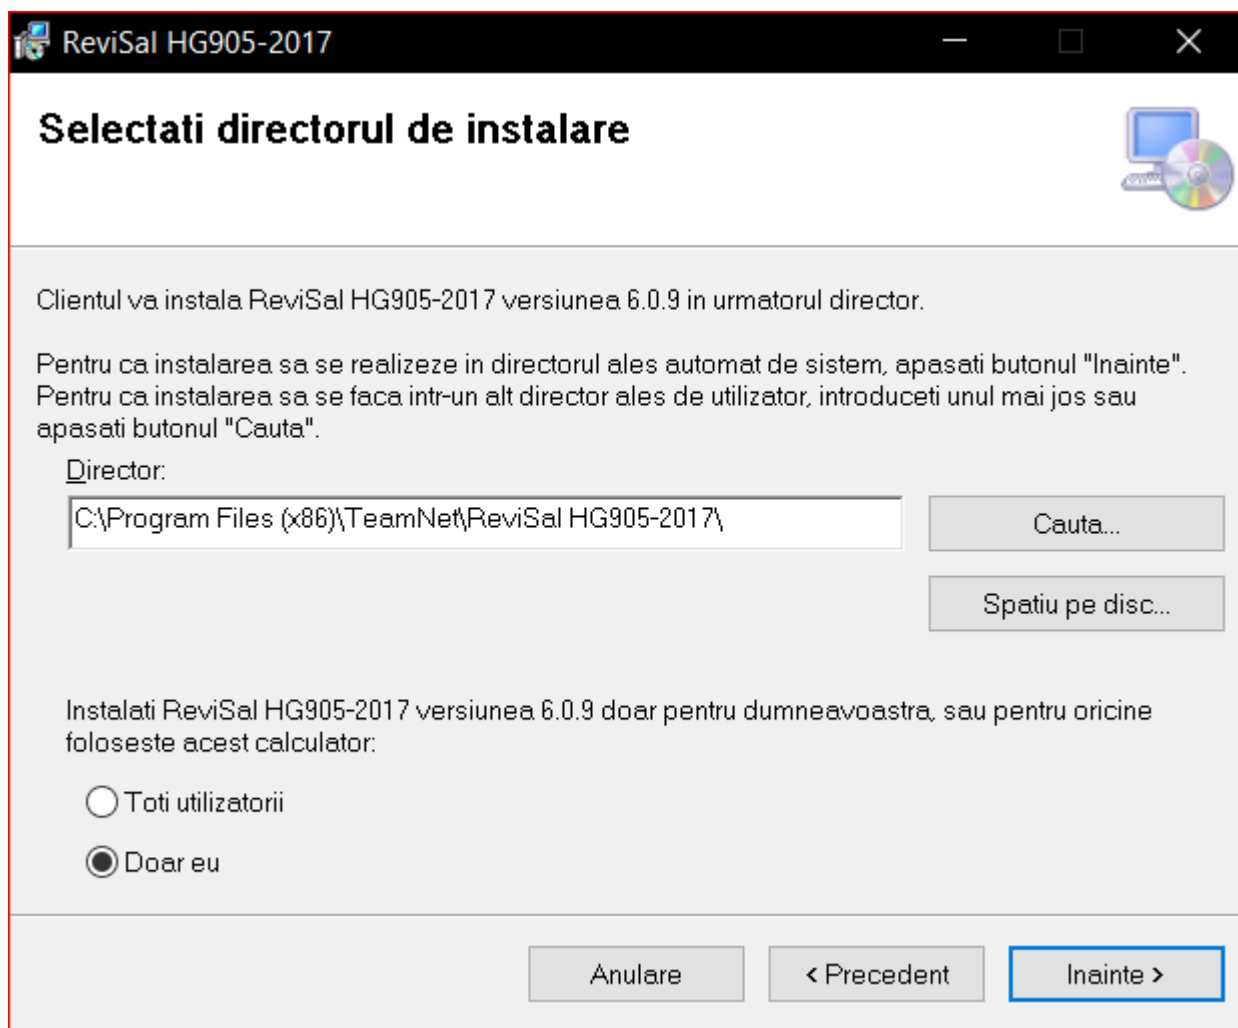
ReviSal HG905-2017

Selectati directorul de instalare

Clientul va instala ReviSal HG905-2017 versiunea 6.0.9 in urmatorul director.

Pentru ca instalarea sa se realizeze in directorul ales automat de sistem, apasati butonul "Inainte". Pentru ca instalarea sa se faca intr-un alt director ales de utilizator, introduceti unul mai jos sau apasati butonul "Cauta".

Director:

C:\Program Files (x86)\TeamNet\ReviSal HG905-2017\

Cauta...

Spatiu pe disc...

Instalati ReviSal HG905-2017 versiunea 6.0.9 doar pentru dumneavoastra, sau pentru oricine foloseste acest calculator:

Toti utilizatorii

Doar eu

Anulare

< Precedent

Inainte >